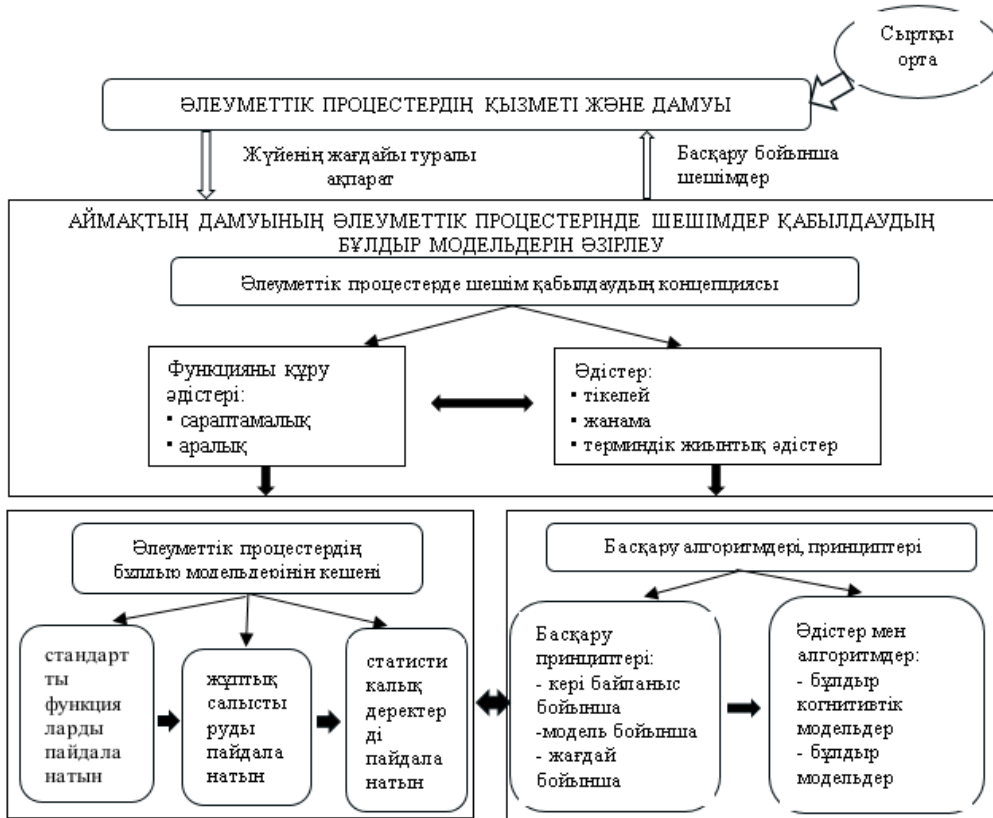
Сыртқы орта

ӘЛЕУМЕТТІК ПРОЦЕСТЕРДІҢ ҚЫЗМЕТІ ЖӘНЕ ДАМУЫ

Жүйенің жағдайы туралы ақпарат

Басқару бойынша шешімдер

АЙМАҚТЫҢ ДАМУЫНЫҢ ӘЛЕУМЕТТІК ПРОЦЕСТЕРІНДЕ ШЕШІМДЕР ҚАБЫЛДАУДЫҢ БҰЛДЫР МОДЕЛЬДЕРІН ӘЗІРЛЕУ

Әлеуметтік процестерде шешім қабылдаудың концепциясы

Функцияны құру әдістері:
▪ сараптамалық
▪ аралық

Әдістер:
▪ тікелей
▪ жанама
▪ терминдік жиынтық әдістер

Әлеуметтік процестердің бұлдыр модельдерінің кешені

стандартты функцияларды пайдаланатын

жұптық салыстыруды пайдаланатын

статистикалық деректерді пайдаланатын

Басқару алгоритмдері, принциптері

Басқару принциптері:
- кері байланыс бойынша
-модель бойынша
- жағдай бойынша

Әдістер мен алгоритмдер:
- бұлдыр когнитивтік модельдер
- бұлдыр модельдер